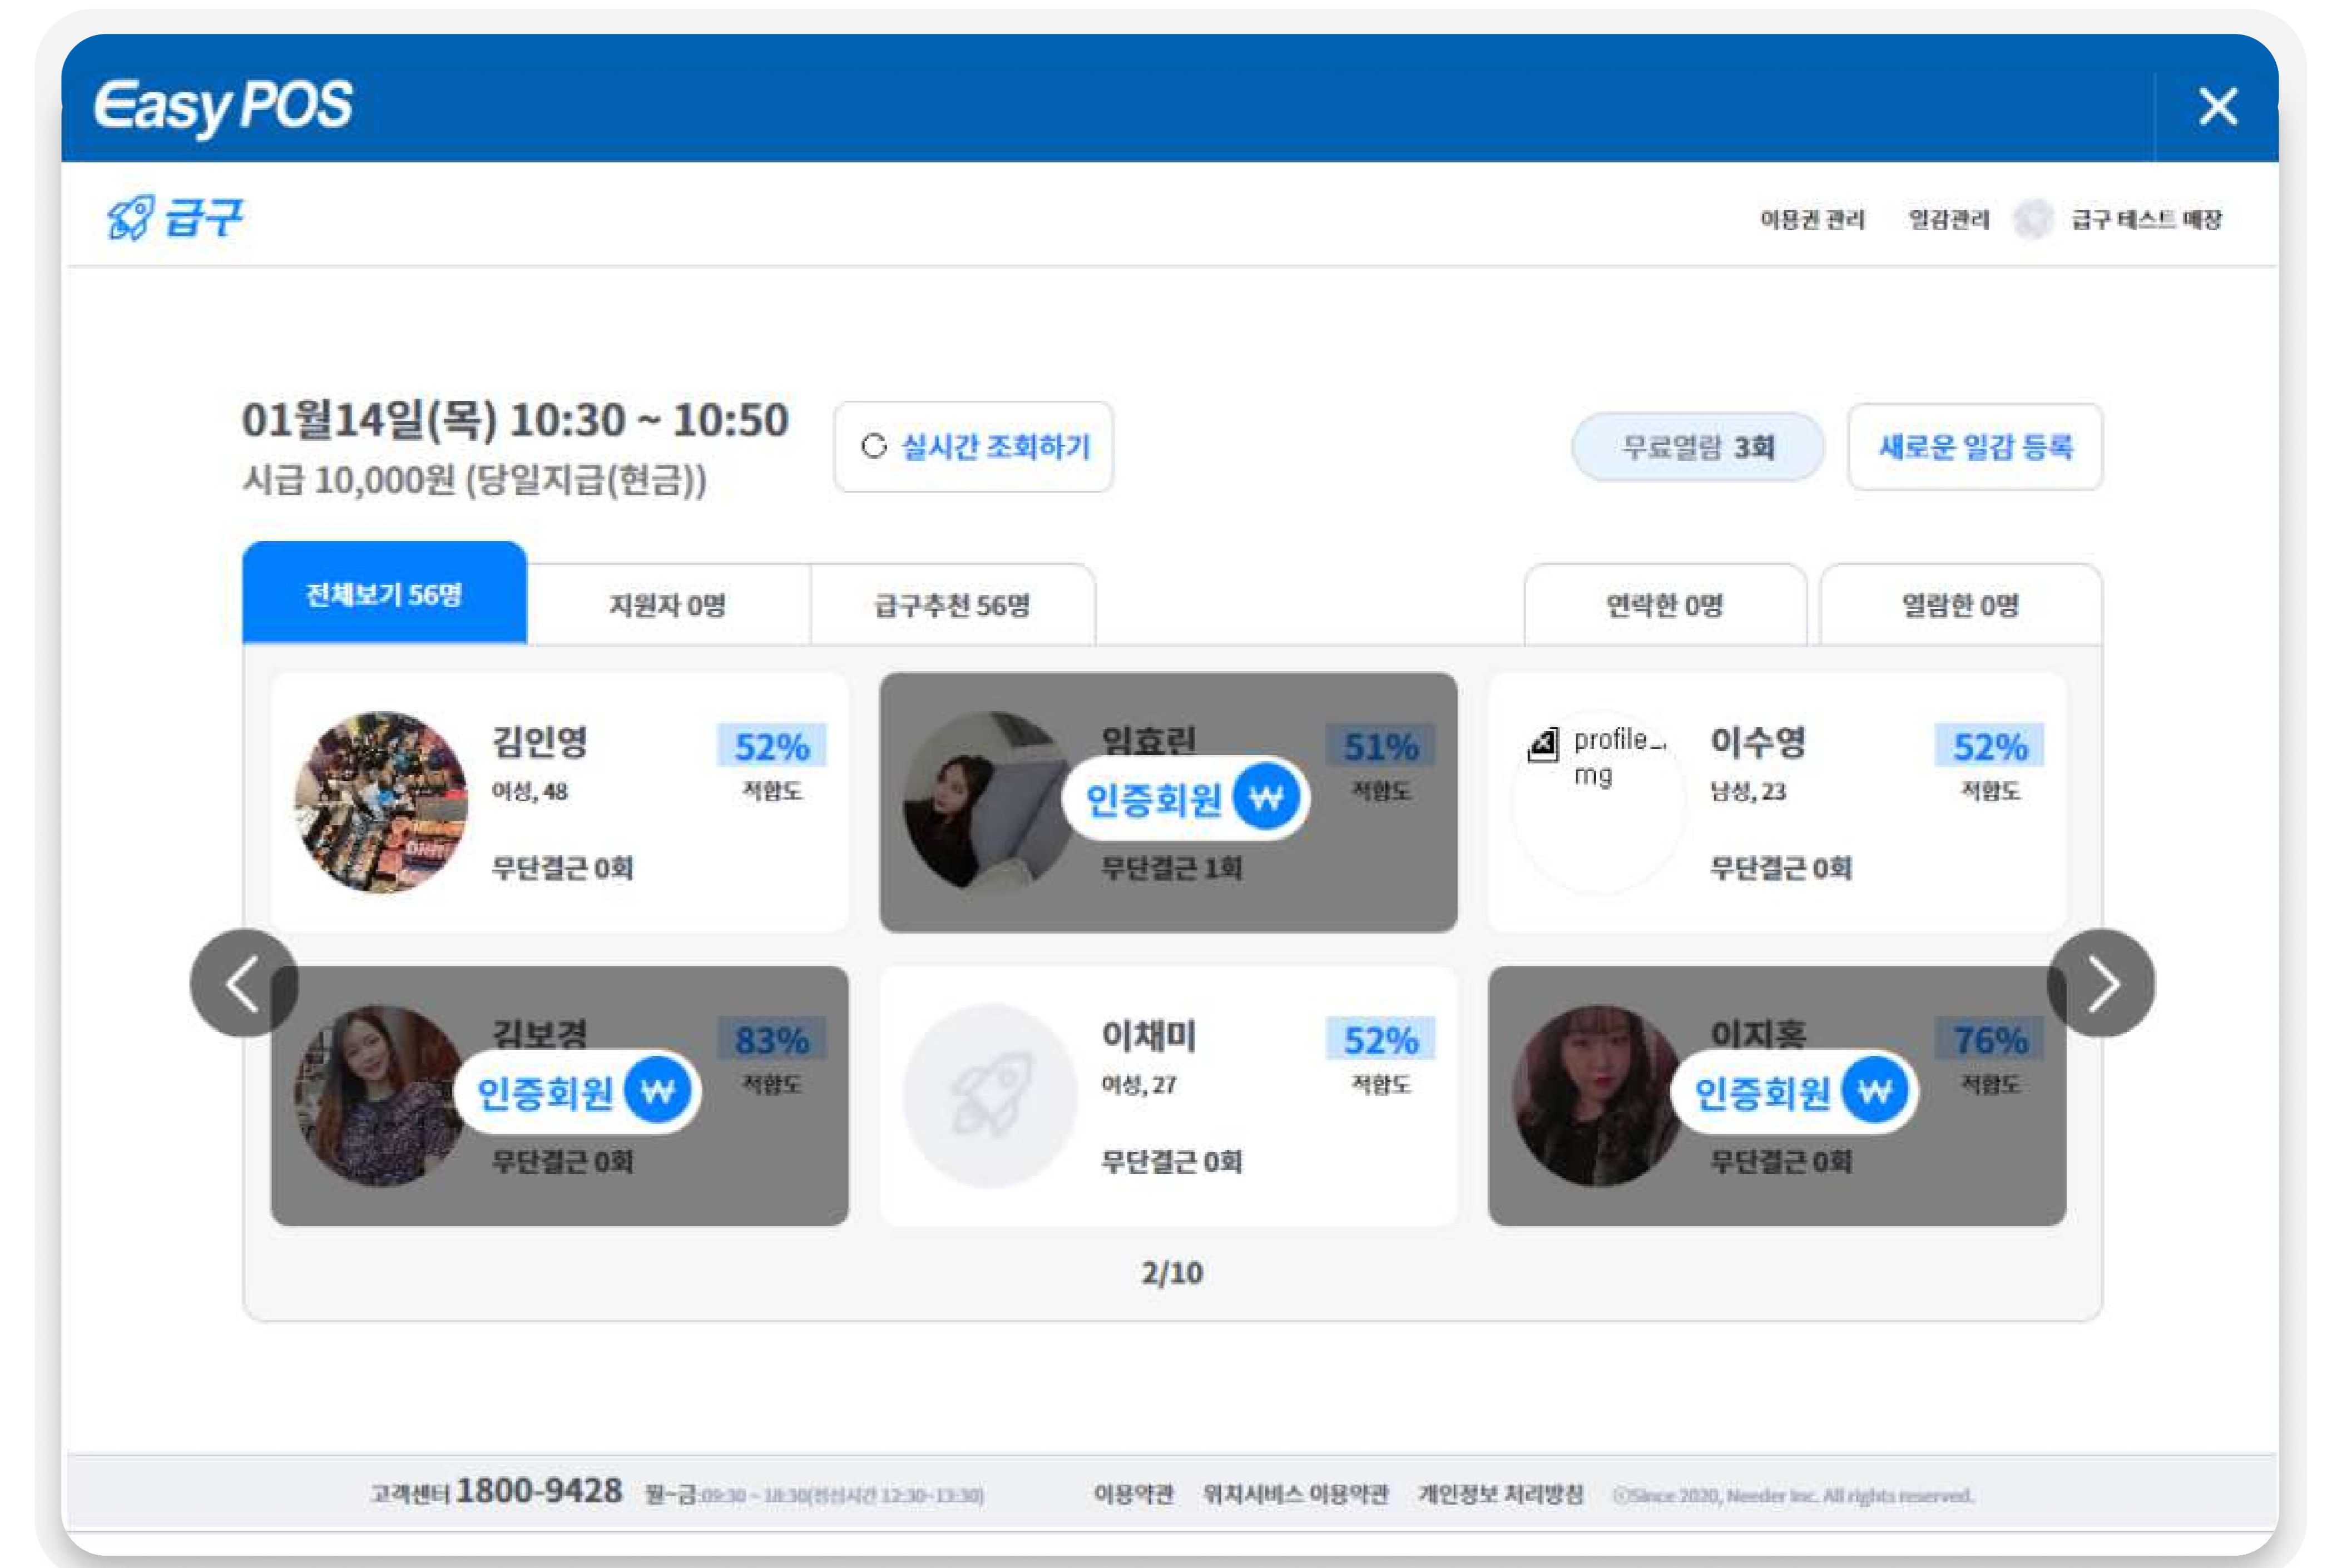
Easy POS

급구

이용권 관리 일감관리 급구 테스트 매장

01월14일(목) 10:30 ~ 10:50
시급 10,000원 (당일지급(현금))

실시간 조회하기

무료열람 3회

새로운 일감 등록

전체보기 56명 | 지원자 0명 | 급구추천 56명 | 연락한 0명 | 열람한 0명

김인영
여성, 48
52%
적합도
무단결근 0회

임효린
인증회원
51%
적합도
무단결근 1회

profile_img
이수영
남성, 23
52%
적합도
무단결근 0회

김보경
인증회원
83%
적합도
무단결근 0회

이채미
여성, 27
52%
적합도
무단결근 0회

이지혹
인증회원
76%
적합도
무단결근 0회

2/10

고객센터 1800-9428 월~금 09:30 ~ 18:30(점심시간 12:30~13:30) 이용약관 위치서비스 이용약관 개인정보 처리방침 ©Since 2020, Needer Inc. All rights reserved.